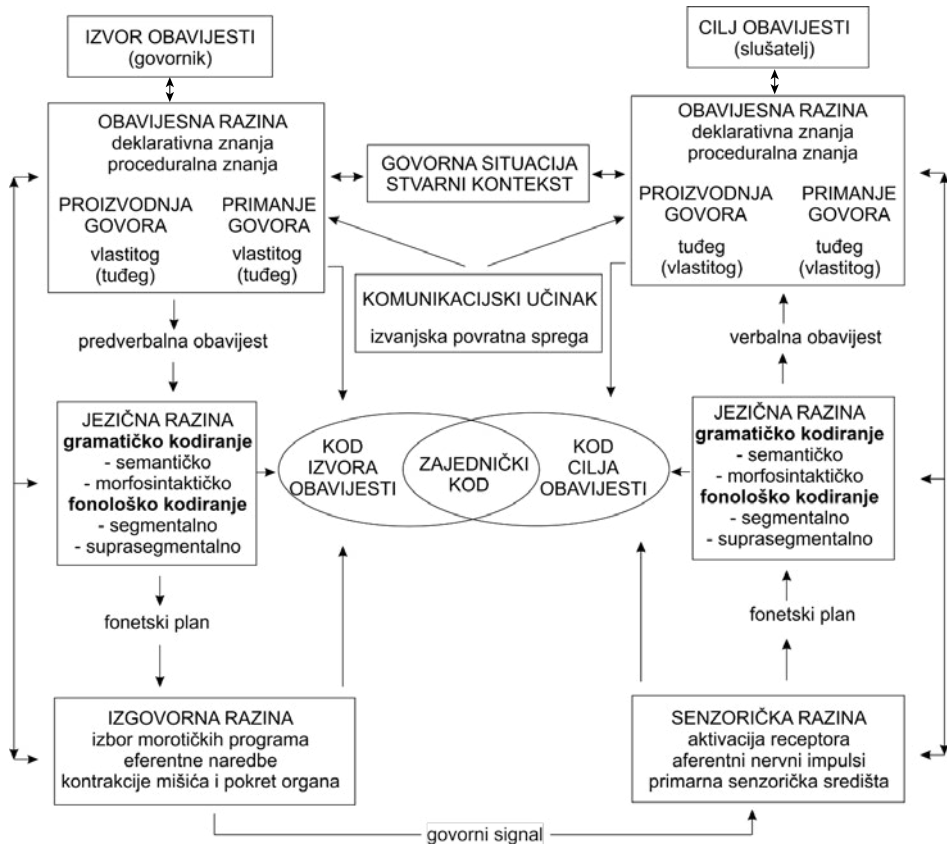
IZVOR OBAVIJESTI
(govornik)

CILJ OBAVIJESTI
(slušatelj)

OBAVIJESNA RAZINA
deklarativna znanja
proceduralna znanja

PROIZVODNJA GOVORA
vlastitog
(tuđeg)

PRIMANJE GOVORA
vlastitog
(tuđeg)

GOVORNA SITUACIJA
STVARNI KONTEKST

OBAVIJESNA RAZINA
deklarativna znanja
proceduralna znanja

PROIZVODNJA GOVORA
tuđeg
(vlastitog)

PRIMANJE GOVORA
tuđeg
(vlastitog)

KOMUNIKACIJSKI UČINAK
izvanjska povratna sprega

predverbalna obavijest

verbalna obavijest

JEZIČNA RAZINA
**gramatičko kodiranje**
- semantičko
- morfosintaktičko
**fonološko kodiranje**
- segmentalno
- suprasegmentalno

KOD IZVORA OBAVIJESTI

ZAJEDNIČKI KOD

KOD CILJA OBAVIJESTI

JEZIČNA RAZINA
**gramatičko kodiranje**
- semantičko
- morfosintaktičko
**fonološko kodiranje**
- segmentalno
- suprasegmentalno

fonetski plan

fonetski plan

IZGOVORNA RAZINA
izbor morotičkih programa
eferentne naredbe
kontrakcije mišića i pokret organa

SENZORIČKA RAZINA
aktivacija receptora
aferentni nervni impulsi
primarna senzorička središta

govorni signal